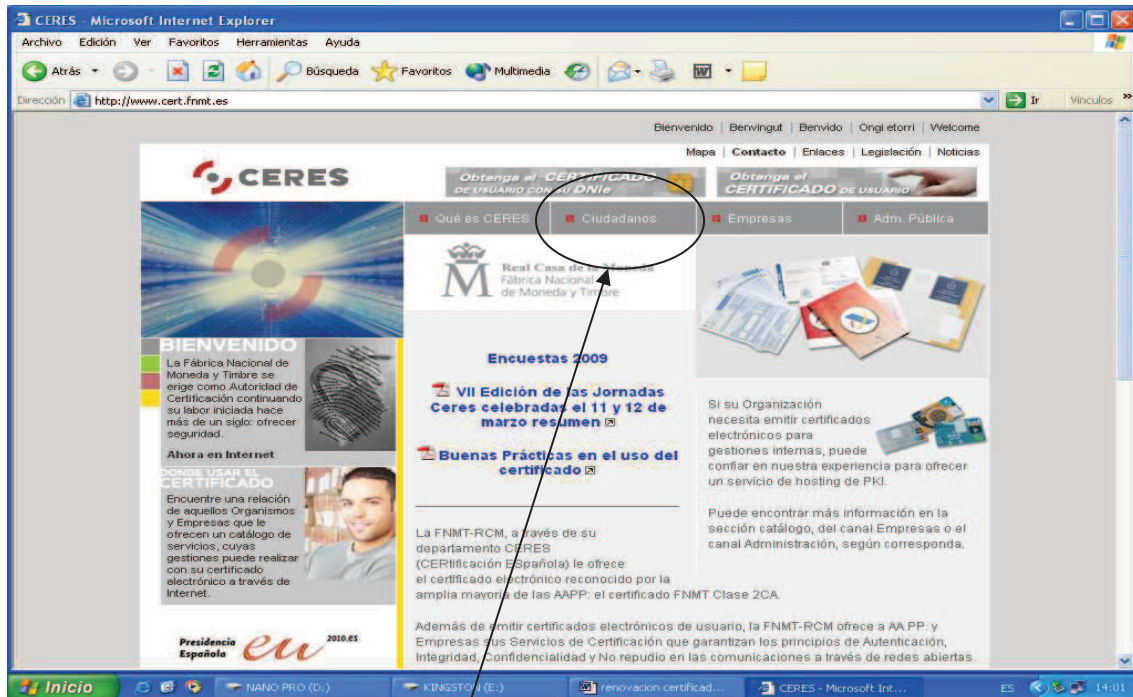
CERES - Microsoft Internet Explorer

Archivo Edición Ver Favoritos Herramientas Ayuda

Atrás Búsqueda Favoritos Multimedia

Dirección http://www.cert.fnmt.es Ir Vínculos

Bienvenido | Benvingut | Benvido | Ongi etorri | Welcome

Mapa | Contacto | Enlaces | Legislación | Noticias

CERES

Obtenga el CERTIFICADO DE USUARIO CON SU DNIe

Obtenga el CERTIFICADO DE USUARIO

Qué es CERES Ciudadanos Empresas Adm. Pública

Real Casa de la Moneda
Fábrica Nacional de Moneda y Timbre

BIENVENIDO

La Fábrica Nacional de Moneda y Timbre se erige como Autoridad de Certificación continuando su labor iniciada hace más de un siglo: ofrecer seguridad.

Ahora en Internet

DONDE USAR EL CERTIFICADO

Encuentre una relación de aquellos Organismos y Empresas que le ofrecen un catálogo de servicios, cuyas gestiones puede realizar con su certificado electrónico a través de Internet.

Presidencia Española eu 2010.ES

Encuestas 2009

VII Edición de las Jornadas Ceres celebradas el 11 y 12 de marzo resumen

Buenas Prácticas en el uso del certificado

Si su Organización necesita emitir certificados electrónicos para gestiones internas, puede confiar en nuestra experiencia para ofrecer un servicio de hosting de PKI.

Puede encontrar más información en la sección catálogo, del canal Empresas o el canal Administración, según corresponda.

La FNMT-RCM, a través de su departamento CERES (CERTificación ESpañola) le ofrece el certificado electrónico reconocido por la amplia mayoría de las AAPP: el certificado FNMT Clase 2CA.

Además de emitir certificados electrónicos de usuario, la FNMT-RCM ofrece a AA.PP. y Empresas sus Servicios de Certificación que garantizan los principios de Autenticación, Integridad, Confidencialidad y No repudio en las comunicaciones a través de redes abiertas.

Inicio NANO PRO (D:) KINGSTON (E:) renovacion certificad... CERES - Microsoft Int... ES 14:01